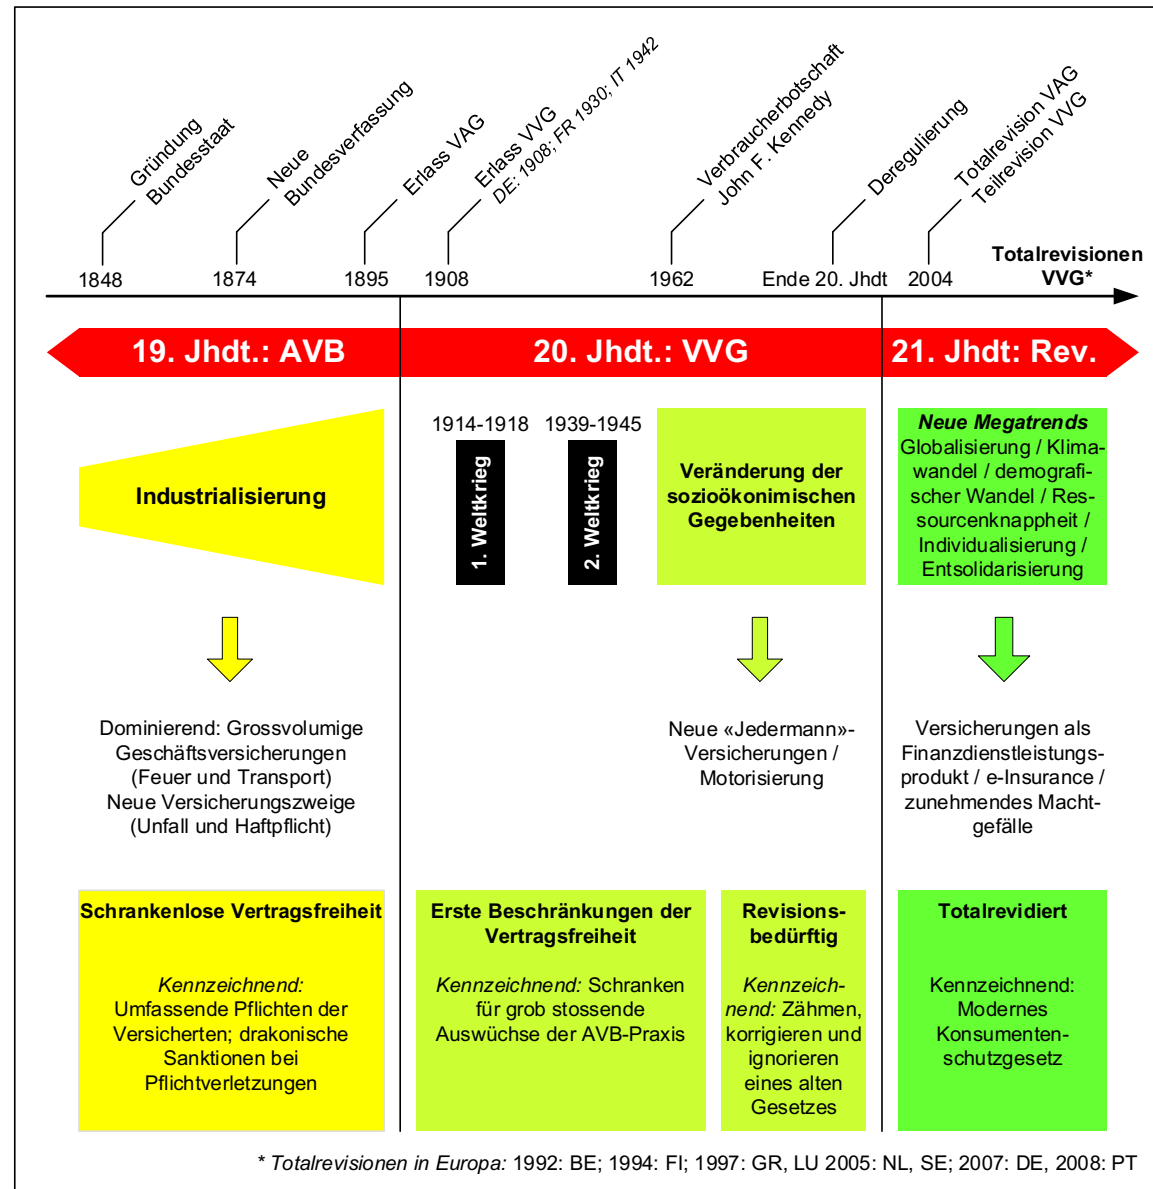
Gründung Bundesstaat
1848

Neue Bundesverfassung
1874

Erlass VAG
1895

Erlass VVG
DE: 1908; FR 1930; IT 1942
1908

Verbraucherbotschaft John F. Kennedy
1962

Deregulierung
Ende 20. Jhdt

Totalrevision VAG
Teilrevision VVG
2004

Totalrevisionen VVG*

19. Jhdt.: AVB

20. Jhdt.: VVG

21. Jhdt: Rev.

Industrialisierung

1914-1918
1. Weltkrieg

1939-1945
2. Weltkrieg

Veränderung der sozioökonimischen Gegebenheiten

Neue Megatrends
Globalisierung / Klimawandel / demografischer Wandel / Ressourcenknappheit / Individualisierung / Entsolidarisierung

Dominierend: Grossvolumige Geschäftsversicherungen (Feuer und Transport)
Neue Versicherungszweige (Unfall und Haftpflicht)

Neue «Jedermann»-Versicherungen / Motorisierung

Versicherungen als Finanzdienstleistungsprodukt / e-Insurance / zunehmendes Machtgefälle

Schrankenlose Vertragsfreiheit

Kennzeichnend:
Umfassende Pflichten der Versicherten; drakonische Sanktionen bei Pflichtverletzungen

Erste Beschränkungen der Vertragsfreiheit

Kennzeichnend: Schranken für grob stossende Auswüchse der AVB-Praxis

Revisionsbedürftig

Kennzeichnend: Zähmen, korrigieren und ignorieren eines alten Gesetzes

Totalrevidiert

Kennzeichnend:
Modernes Konsumentenschutzgesetz

* Totalrevisionen in Europa: 1992: BE; 1994: FI; 1997: GR, LU 2005: NL, SE; 2007: DE, 2008: PT